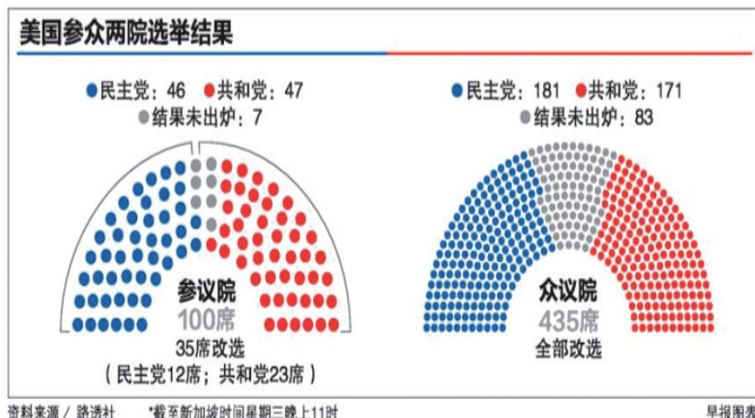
美国参众两院选举结果

● 民主党：46 ● 共和党：47
● 结果未出炉：7

参议院
100席
35席改选
（民主党12席；共和党23席）

● 民主党：181 ● 共和党：171
● 结果未出炉：83

众议院
435席
全部改选

资料来源／路透社　*截至新加坡时间星期三晚上11时　早报图表